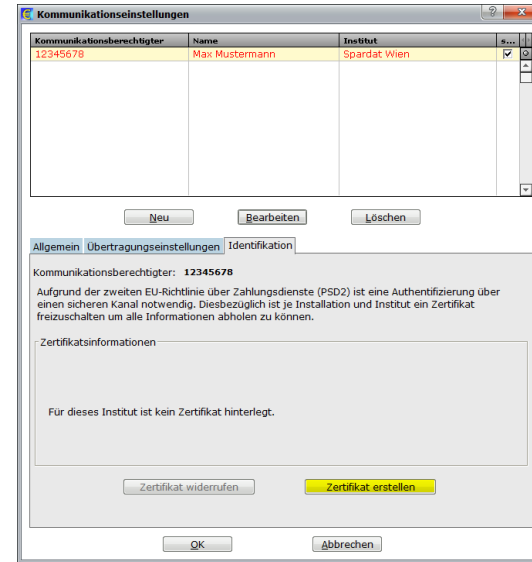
Kommunikationseinstellungen

| Kommunikationsberechtigter | Name | Institut | s... |
|---|---|---|---|
| 12345678 | Max Mustermann | Spardat Wien | ☑ |

Neu
Bearbeiten
Löschen

Allgemein
Übertragungseinstellungen
Identifikation

Kommunikationsberechtigter: 12345678

Aufgrund der zweiten EU-Richtlinie über Zahlungsdienste (PSD2) ist eine Authentifizierung über einen sicheren Kanal notwendig. Diesbezüglich ist je Installation und Institut ein Zertifikat freizuschalten um alle Informationen abholen zu können.

Zertifikatsinformationen

Für dieses Institut ist kein Zertifikat hinterlegt.

Zertifikat widerrufen
Zertifikat erstellen

OK
Abbrechen